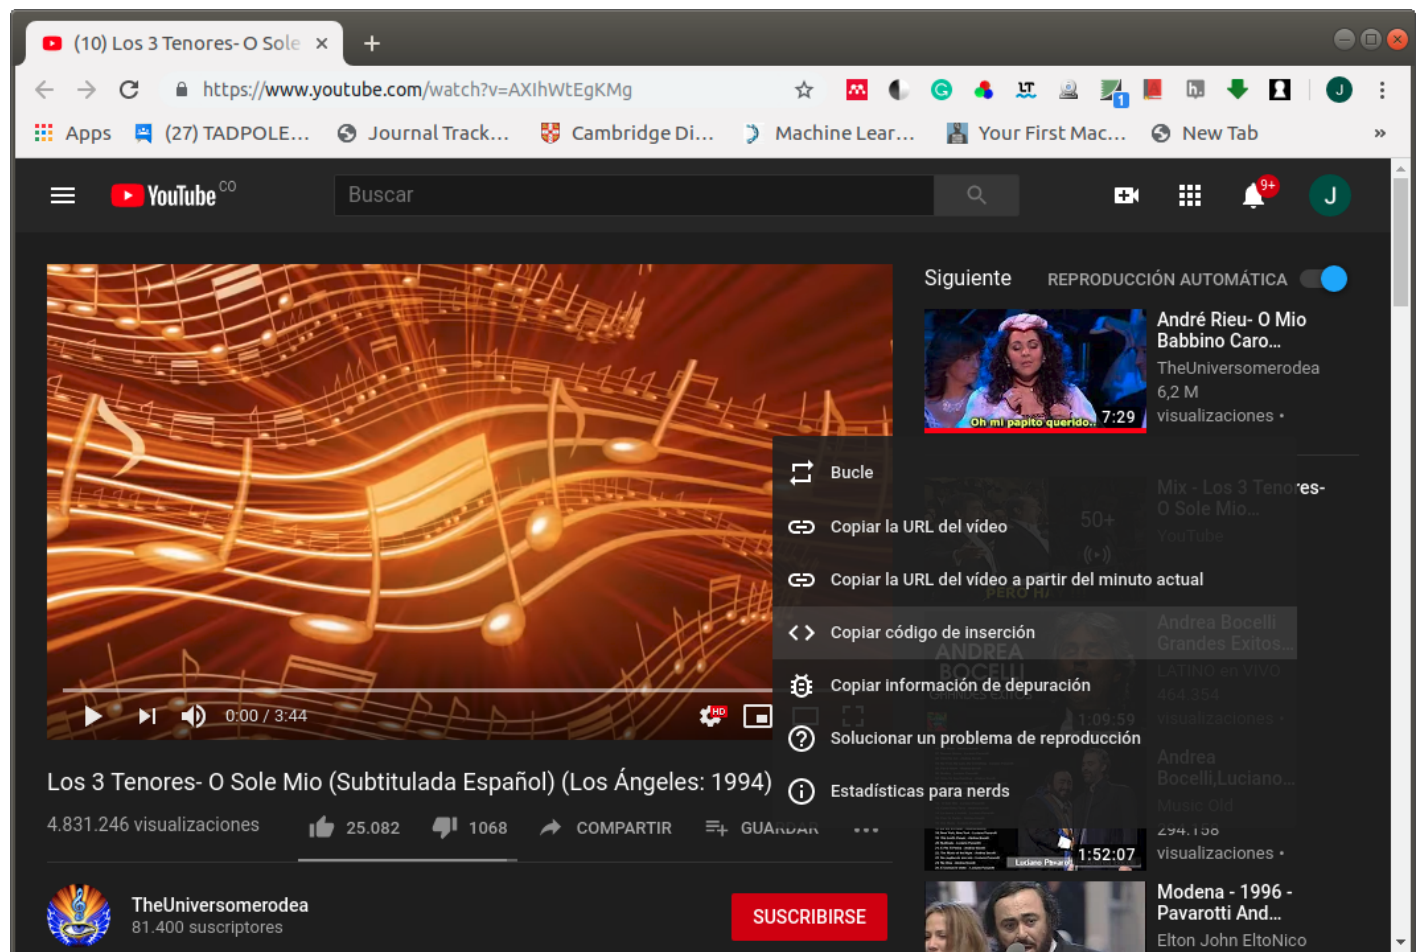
(10) Los 3 Tenores- O Sole ×
+
https://www.youtube.com/watch?v=AXIhWtEgKMg
Apps (27) TADPOLE... Journal Track... Cambridge Di... Machine Lear... Your First Mac... New Tab »

YouTube CO
Buscar
9+
J

Siguiente REPRODUCCIÓN AUTOMÁTICA

André Rieu- O Mio Babbino Caro...
TheUniversomerodea
6,2 M visualizaciones •
Oh mi papito querido..
7:29

Mix - Los 3 Tenores- O Sole Mio...
YouTube
50+

Andrea Bocelli Grandes Exitos...
LATINO en VIVO
464.354 visualizaciones •
1:09:59

Andrea Bocelli,Luciano...
Music Old
294.158 visualizaciones •
1:52:07

Modena - 1996 - Pavarotti And...
Elton John EltoNico

Bucle
Copiar la URL del vídeo
Copiar la URL del vídeo a partir del minuto actual
Copiar código de inserción
Copiar información de depuración
Solucionar un problema de reproducción
Estadísticas para nerds

0:00 / 3:44
HD

Los 3 Tenores- O Sole Mio (Subtitulada Español) (Los Ángeles: 1994)
4.831.246 visualizaciones 25.082 1068 COMPARTIR GUARDAR ...

TheUniversomerodea
81.400 suscriptores
SUSCRIBIRSE